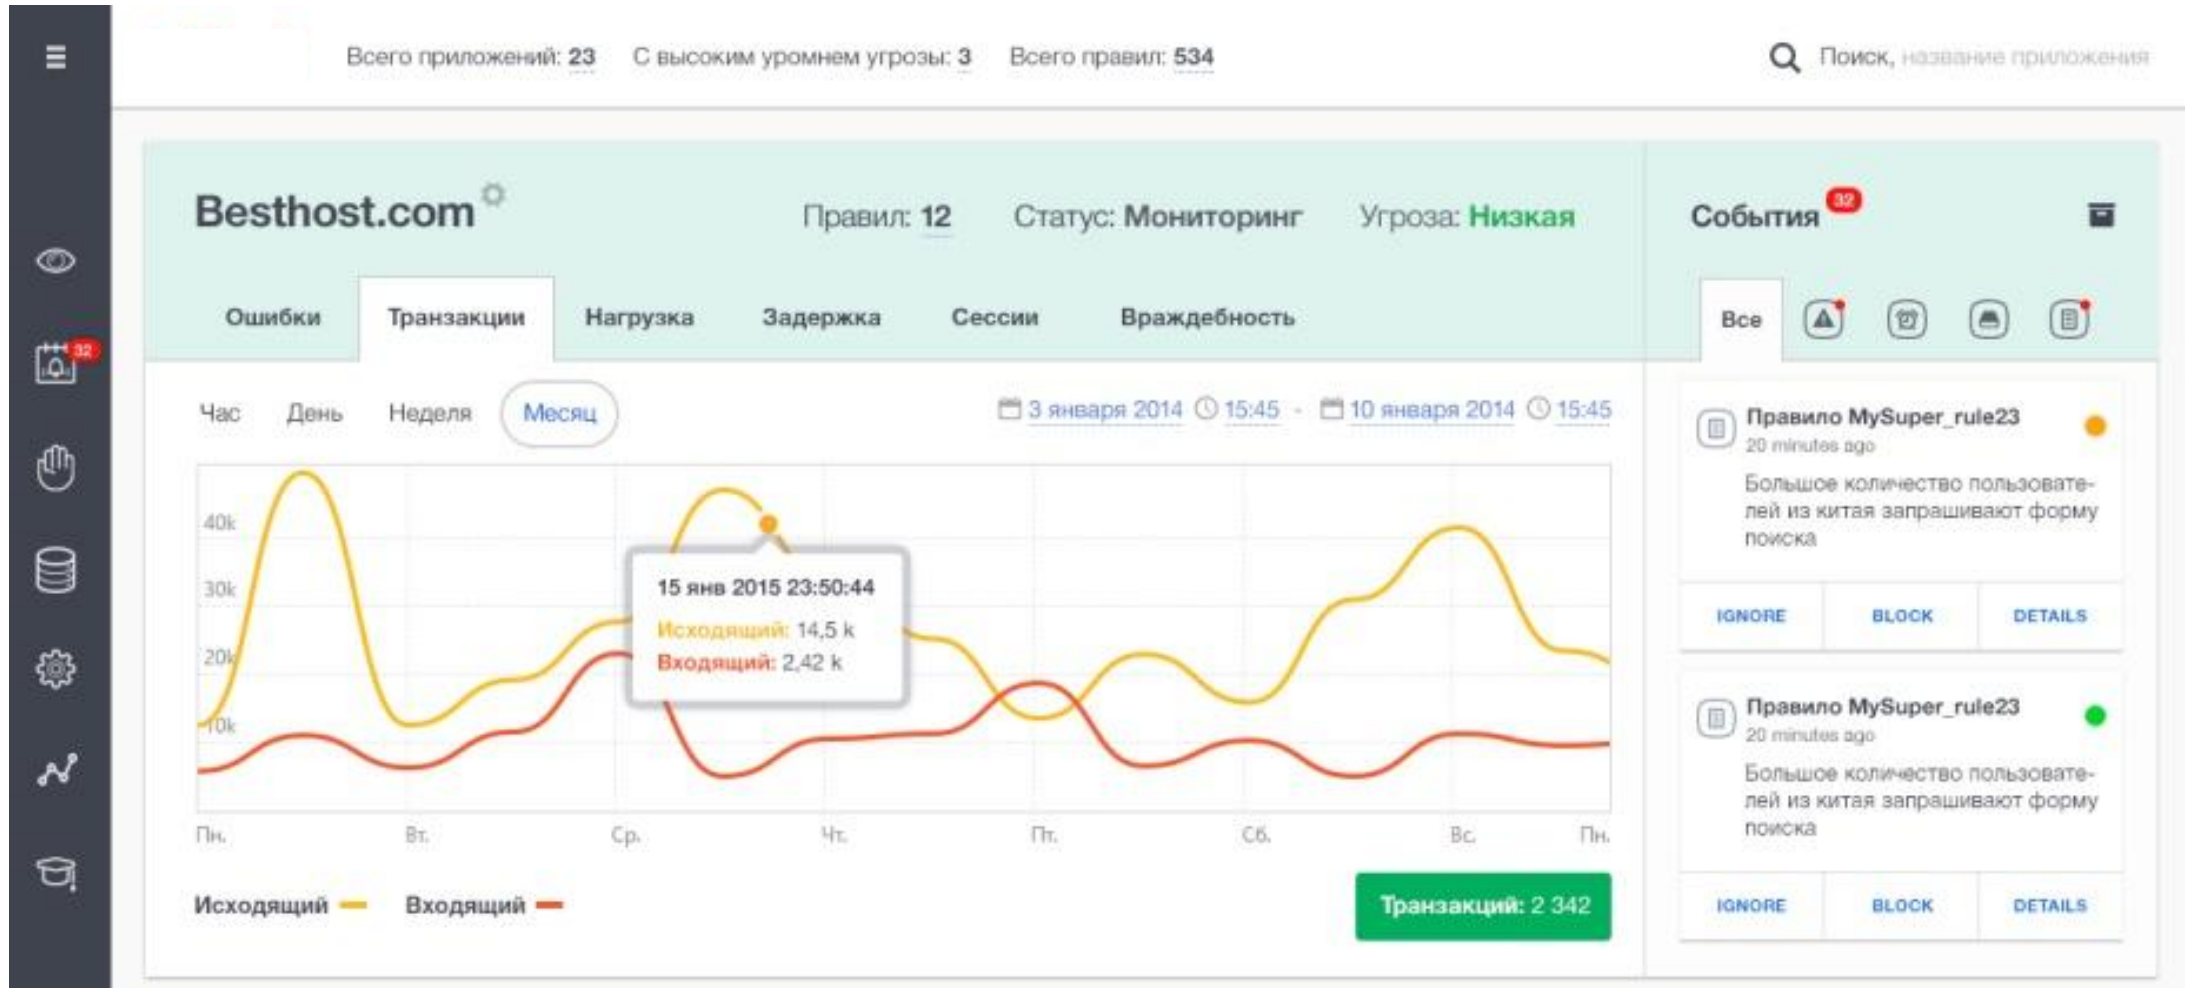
Всего приложений: 23 С высоким уромнем угрозы: 3 Всего правил: 534

Поиск, название приложения

32

Besthost.com

Правил: 12 Статус: Мониторинг Угроза: Низкая

Ошибки Транзакции Нагрузка Задержка Сессии Враждебность

Час День Неделя Месяц

3 января 2014 15:45 - 10 января 2014 15:45

40k
30k
20k
10k

15 янв 2015 23:50:44
Исходящий: 14,5 k
Входящий: 2,42 k

Пн. Вт. Ср. Чт. Пт. Сб. Вс. Пн.

Исходящий Входящий

Транзакций: 2 342

События 32

Все

Правило MySuper_rule23
20 minutes ago
Большое количество пользователей из китая запрашивают форму поиска

IGNORE BLOCK DETAILS

Правило MySuper_rule23
20 minutes ago
Большое количество пользователей из китая запрашивают форму поиска

IGNORE BLOCK DETAILS